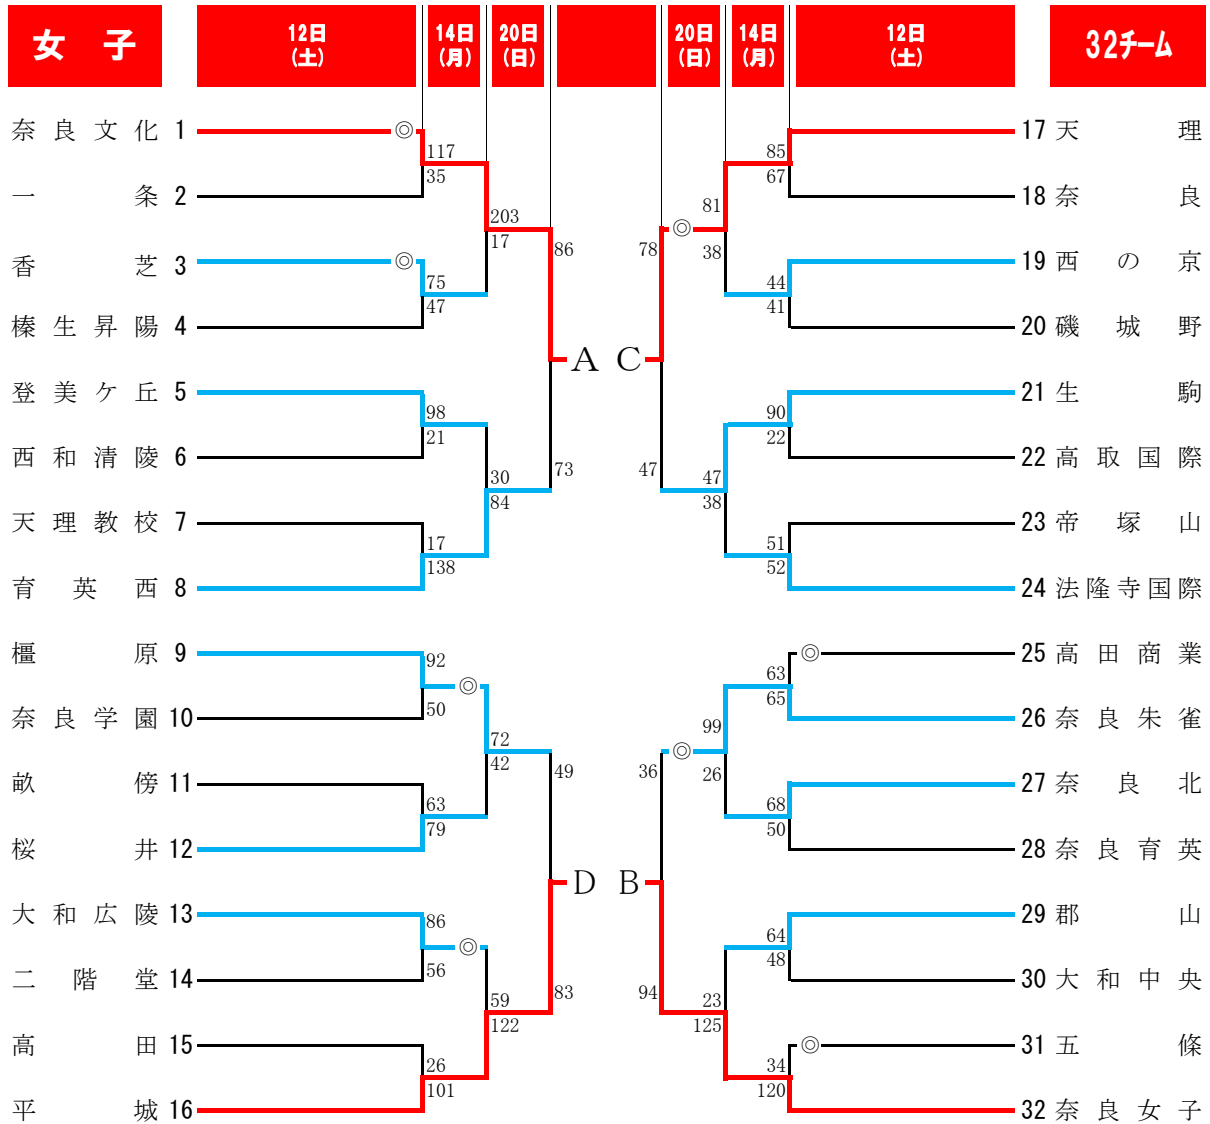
女　子

12日（土）　14日（月）　20日（日）　　20日（日）　14日（月）　12日（土）

32チーム

奈良文化 1
一条 2
香芝 3
榛生昇陽 4
登美ケ丘 5
西和清陵 6
天理教校 7
育英西 8
橿原 9
奈良学園 10
畝傍 11
桜井 12
大和広陵 13
二階堂 14
高田 15
平城 16

◎ 117 35 ◎ 75 47 98 21 17 138 203 17 30 84 86 73 A

92 50 ◎ 72 42 63 79 86 ◎ 56 59 122 26 101 49 83 D

C 78 ◎ 81 85 67 38 44 41 47 90 22 47 38 51 52

B 36 ◎ 99 63 65 26 68 50 ◎ 94 64 48 23 125 34 120 ◎

17 天理
18 奈良
19 西の京
20 磯城野
21 生駒
22 高取国際
23 帝塚山
24 法隆寺国際
25 高田商業
26 奈良朱雀
27 奈良北
28 奈良育英
29 郡山
30 大和中央
31 五條
32 奈良女子